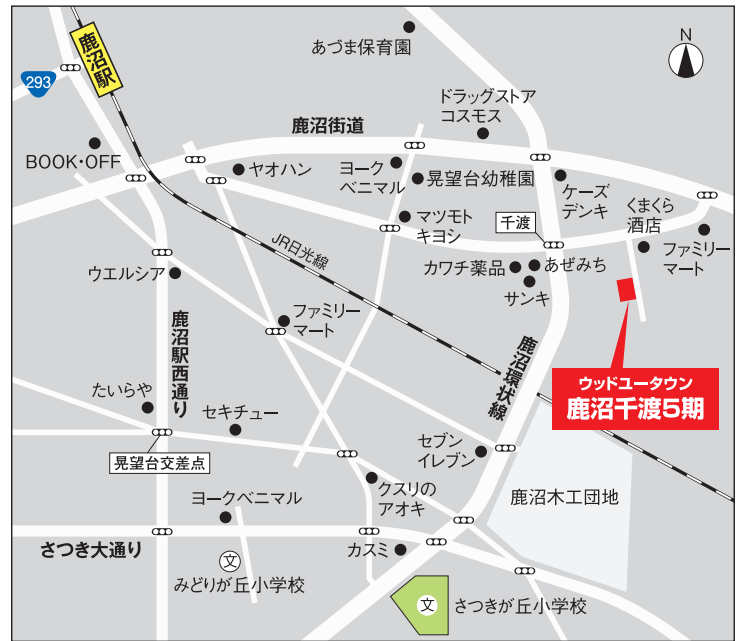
鹿沼駅
293
N
あづま保育園
ドラッグストア
コスモス
鹿沼街道
BOOK・OFF
ヤオハン
ヨーク
ベニマル
晃望台幼稚園
ケーズ
デンキ
くまくら
酒店
マツモト
キヨシ
千渡
ファミリー
マート
JR日光線
カワチ薬品
あぜみち
サンキ
ウエルシア
ファミリー
マート
鹿沼駅西通り
鹿沼環状線
ウッドユータウン
鹿沼千渡5期
たいらや
セキチュー
晃望台交差点
セブン
イレブン
鹿沼木工団地
ヨークベニマル
クスリの
アオキ
さつき大通り
文
カスミ
みどりが丘小学校
文
さつきが丘小学校